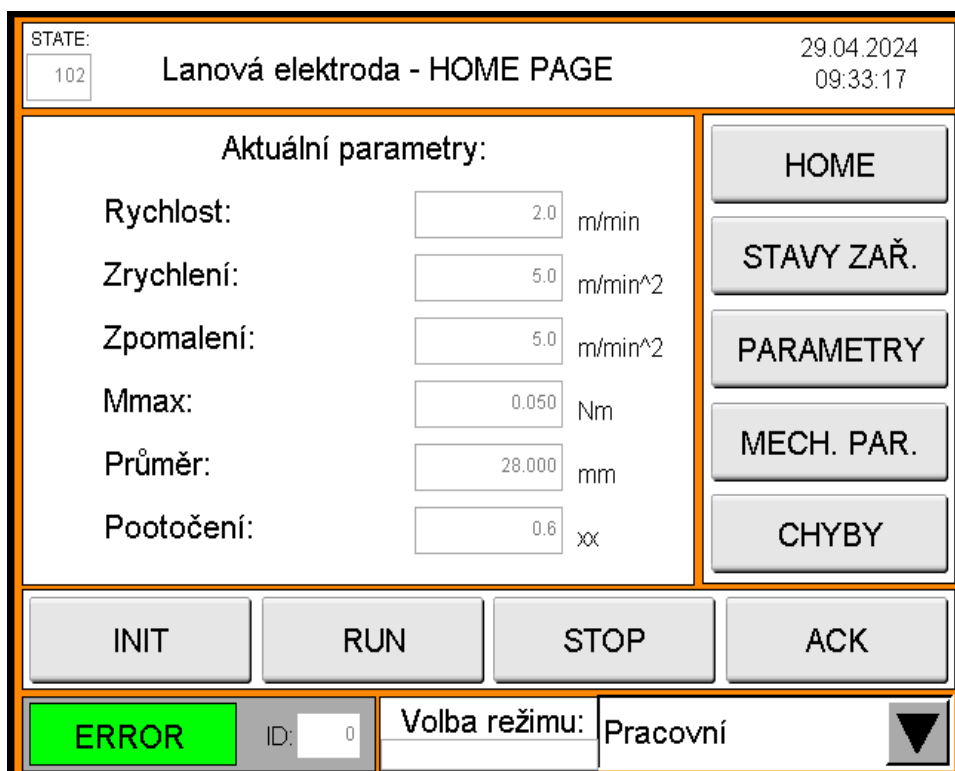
STATE:
102

Lanová elektroda - HOME PAGE

29.04.2024
09:33:17

Aktuální parametry:

Rychlost: 2.0 m/min

Zrychlení: 5.0 m/min^2

Zpomalení: 5.0 m/min^2

Mmax: 0.050 Nm

Průměr: 28.000 mm

Pootočení: 0.6 xx

HOME

STAVY ZAŘ.

PARAMETRY

MECH. PAR.

CHYBY

INIT

RUN

STOP

ACK

ERROR

ID: 0

Volba režimu:

Pracovní